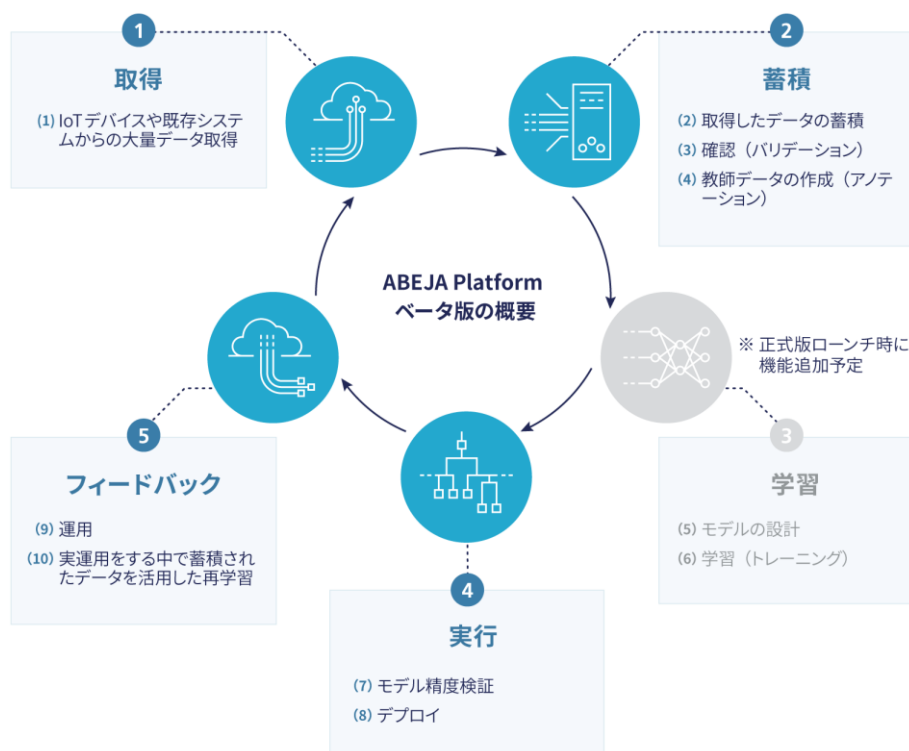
1

取得

(1) IoTデバイスや既存システムからの大量データ取得

2

蓄積

(2) 取得したデータの蓄積

(3) 確認（バリデーション）

(4) 教師データの作成（アノテーション）

ABEJA Platform
ベータ版の概要

※ 正式版ローンチ時に機能追加予定

3

学習

(5) モデルの設計

(6) 学習（トレーニング）

4

実行

(7) モデル精度検証

(8) デプロイ

5

フィードバック

(9) 運用

(10) 実運用をする中で蓄積されたデータを活用した再学習